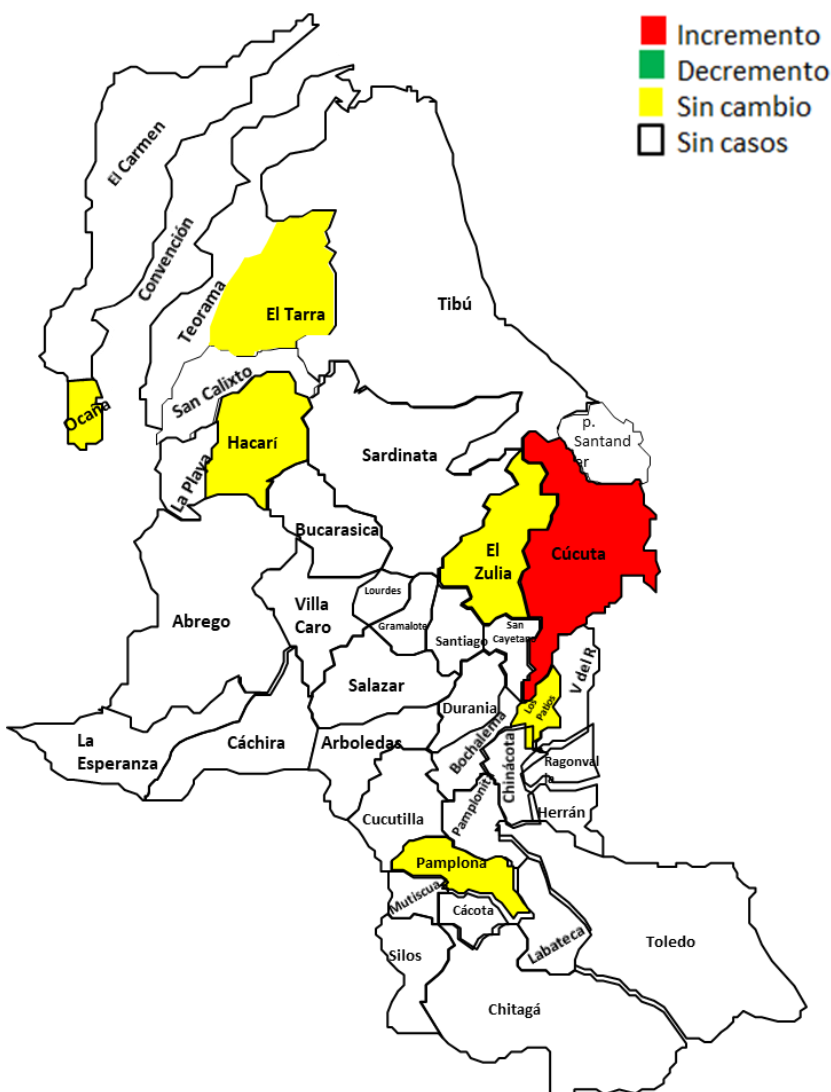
Incremento
Decremento
Sin cambio
Sin casos

El Carmen
Convención
Teorama
El Tarra
Tibú
Ocaña
San Calixto
Hacarí
La Playa
Sardinata
p. Santander
Bucarasica
El Zulia
Cúcuta
Abrego
Villa Caro
Lourdes
Gramalote
Santiago
San Cayetano
Salazar
V del R
Durania
Los Patios
La Esperanza
Cáchira
Arboledas
Bochalema
Chinácota
Ragonvalia
Pamplonita
Herrán
Cucutilla
Pamplona
Mutiscua
Cácota
Labateca
Toledo
Silos
Chitagá